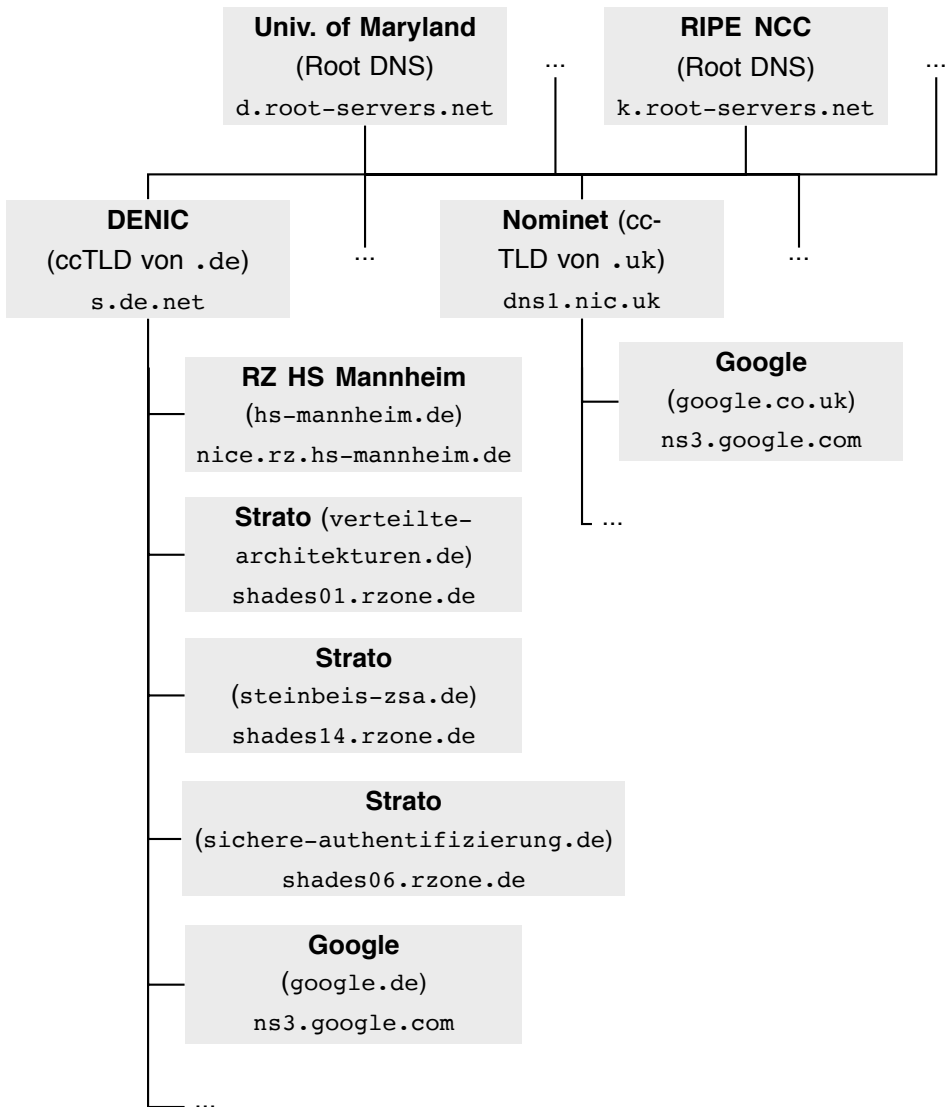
Univ. of Maryland
(Root DNS)
d.root-servers.net

...

RIPE NCC
(Root DNS)
k.root-servers.net

...

DENIC
(ccTLD von .de)
s.de.net

...

Nominet (ccTLD von .uk)
dns1.nic.uk

...

RZ HS Mannheim
(hs-mannheim.de)
nice.rz.hs-mannheim.de

Google
(google.co.uk)
ns3.google.com

...

Strato (verteilte-architekturen.de)
shades01.rzone.de

Strato
(steinbeis-zsa.de)
shades14.rzone.de

Strato
(sichere-authentifizierung.de)
shades06.rzone.de

Google
(google.de)
ns3.google.com

...